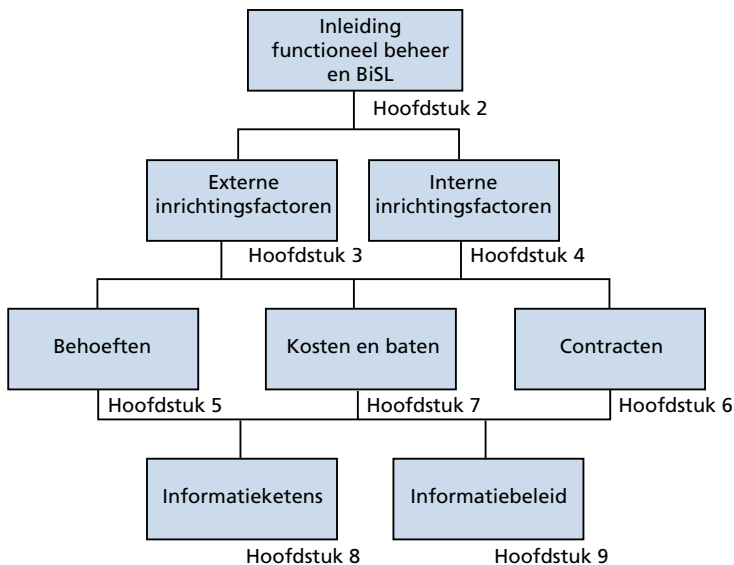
Inleiding functioneel beheer en BiSL

Hoofdstuk 2

Externe inrichtingsfactoren

Hoofdstuk 3

Interne inrichtingsfactoren

Hoofdstuk 4

Behoeften

Hoofdstuk 5

Kosten en baten

Hoofdstuk 7

Contracten

Hoofdstuk 6

Informatieketens

Hoofdstuk 8

Informatiebeleid

Hoofdstuk 9